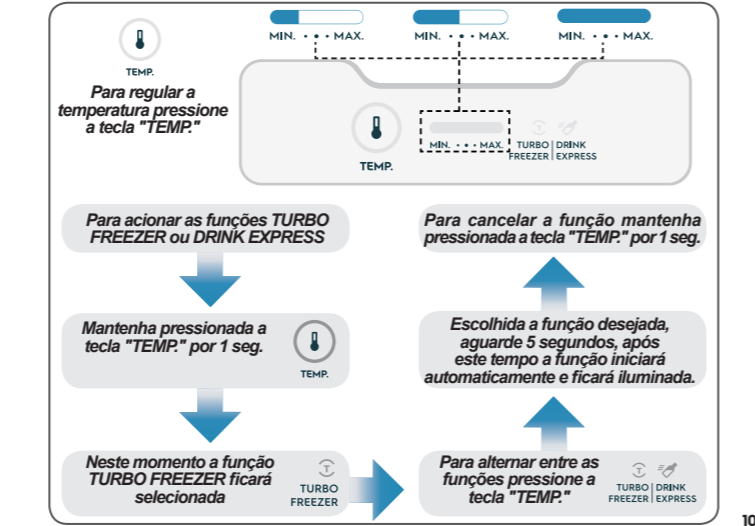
TEMP.

Para regular a temperatura pressione a tecla "TEMP."

MIN. • • • MAX.

MIN. • • • MAX.

MIN. • • • MAX.

TEMP.

MIN. • • • MAX.

TURBO FREEZER

DRINK EXPRESS

Para acionar as funções TURBO FREEZER ou DRINK EXPRESS

Mantenha pressionada a tecla "TEMP." por 1 seg.

TEMP.

Neste momento a função TURBO FREEZER ficará selecionada

TURBO FREEZER

Para alternar entre as funções pressione a tecla "TEMP."

TURBO FREEZER

DRINK EXPRESS

Escolhida a função desejada, aguarde 5 segundos, após este tempo a função iniciará automaticamente e ficará iluminada.

Para cancelar a função mantenha pressionada a tecla "TEMP." por 1 seg.

10